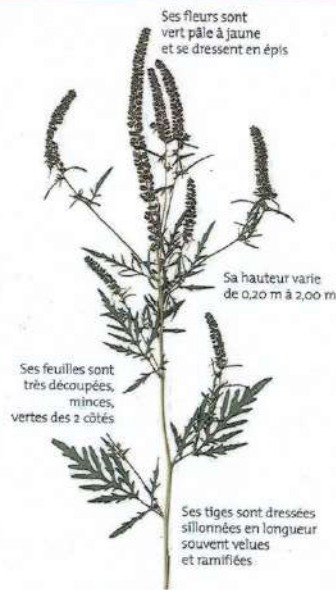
Ses fleurs sont vert pâle à jaune et se dressent en épis

Sa hauteur varie de 0,20 m à 2,00 m

Ses feuilles sont très découpées, minces, vertes des 2 côtés

Ses tiges sont dressées sillonnées en longueur souvent velues et ramifiées